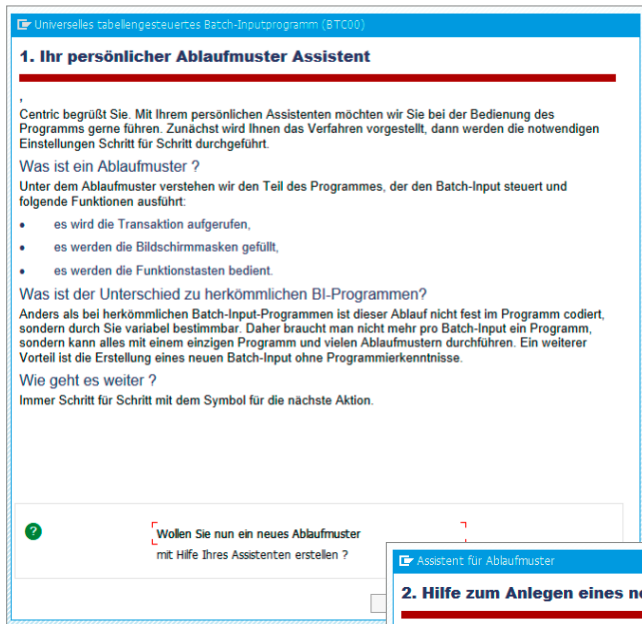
Universelles tabellengesteuertes Batch-Inputprogramm (BTC00)

1. Ihr persönlicher Ablaufmuster Assistent

,
Centric begrüßt Sie. Mit Ihrem persönlichen Assistenten möchten wir Sie bei der Bedienung des Programms gerne führen. Zunächst wird Ihnen das Verfahren vorgestellt, dann werden die notwendigen Einstellungen Schritt für Schritt durchgeführt.

Was ist ein Ablaufmuster ?

Unter dem Ablaufmuster verstehen wir den Teil des Programmes, der den Batch-Input steuert und folgende Funktionen ausführt:

- es wird die Transaktion aufgerufen,
- es werden die Bildschirmmasken gefüllt,
- es werden die Funktionstasten bedient.

Was ist der Unterschied zu herkömmlichen BI-Programmen?

Anders als bei herkömmlichen Batch-Input-Programmen ist dieser Ablauf nicht fest im Programm codiert, sondern durch Sie variabel bestimmbar. Daher braucht man nicht mehr pro Batch-Input ein Programm, sondern kann alles mit einem einzigen Programm und vielen Ablaufmustern durchführen. Ein weiterer Vorteil ist die Erstellung eines neuen Batch-Input ohne Programmierkenntnisse.

Wie geht es weiter ?

Immer Schritt für Schritt mit dem Symbol für die nächste Aktion.

Wollen Sie nun ein neues Ablaufmuster mit Hilfe Ihres Assistenten erstellen ?

Assistent für Ablaufmuster

2. Hilfe zum Anlegen eines n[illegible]